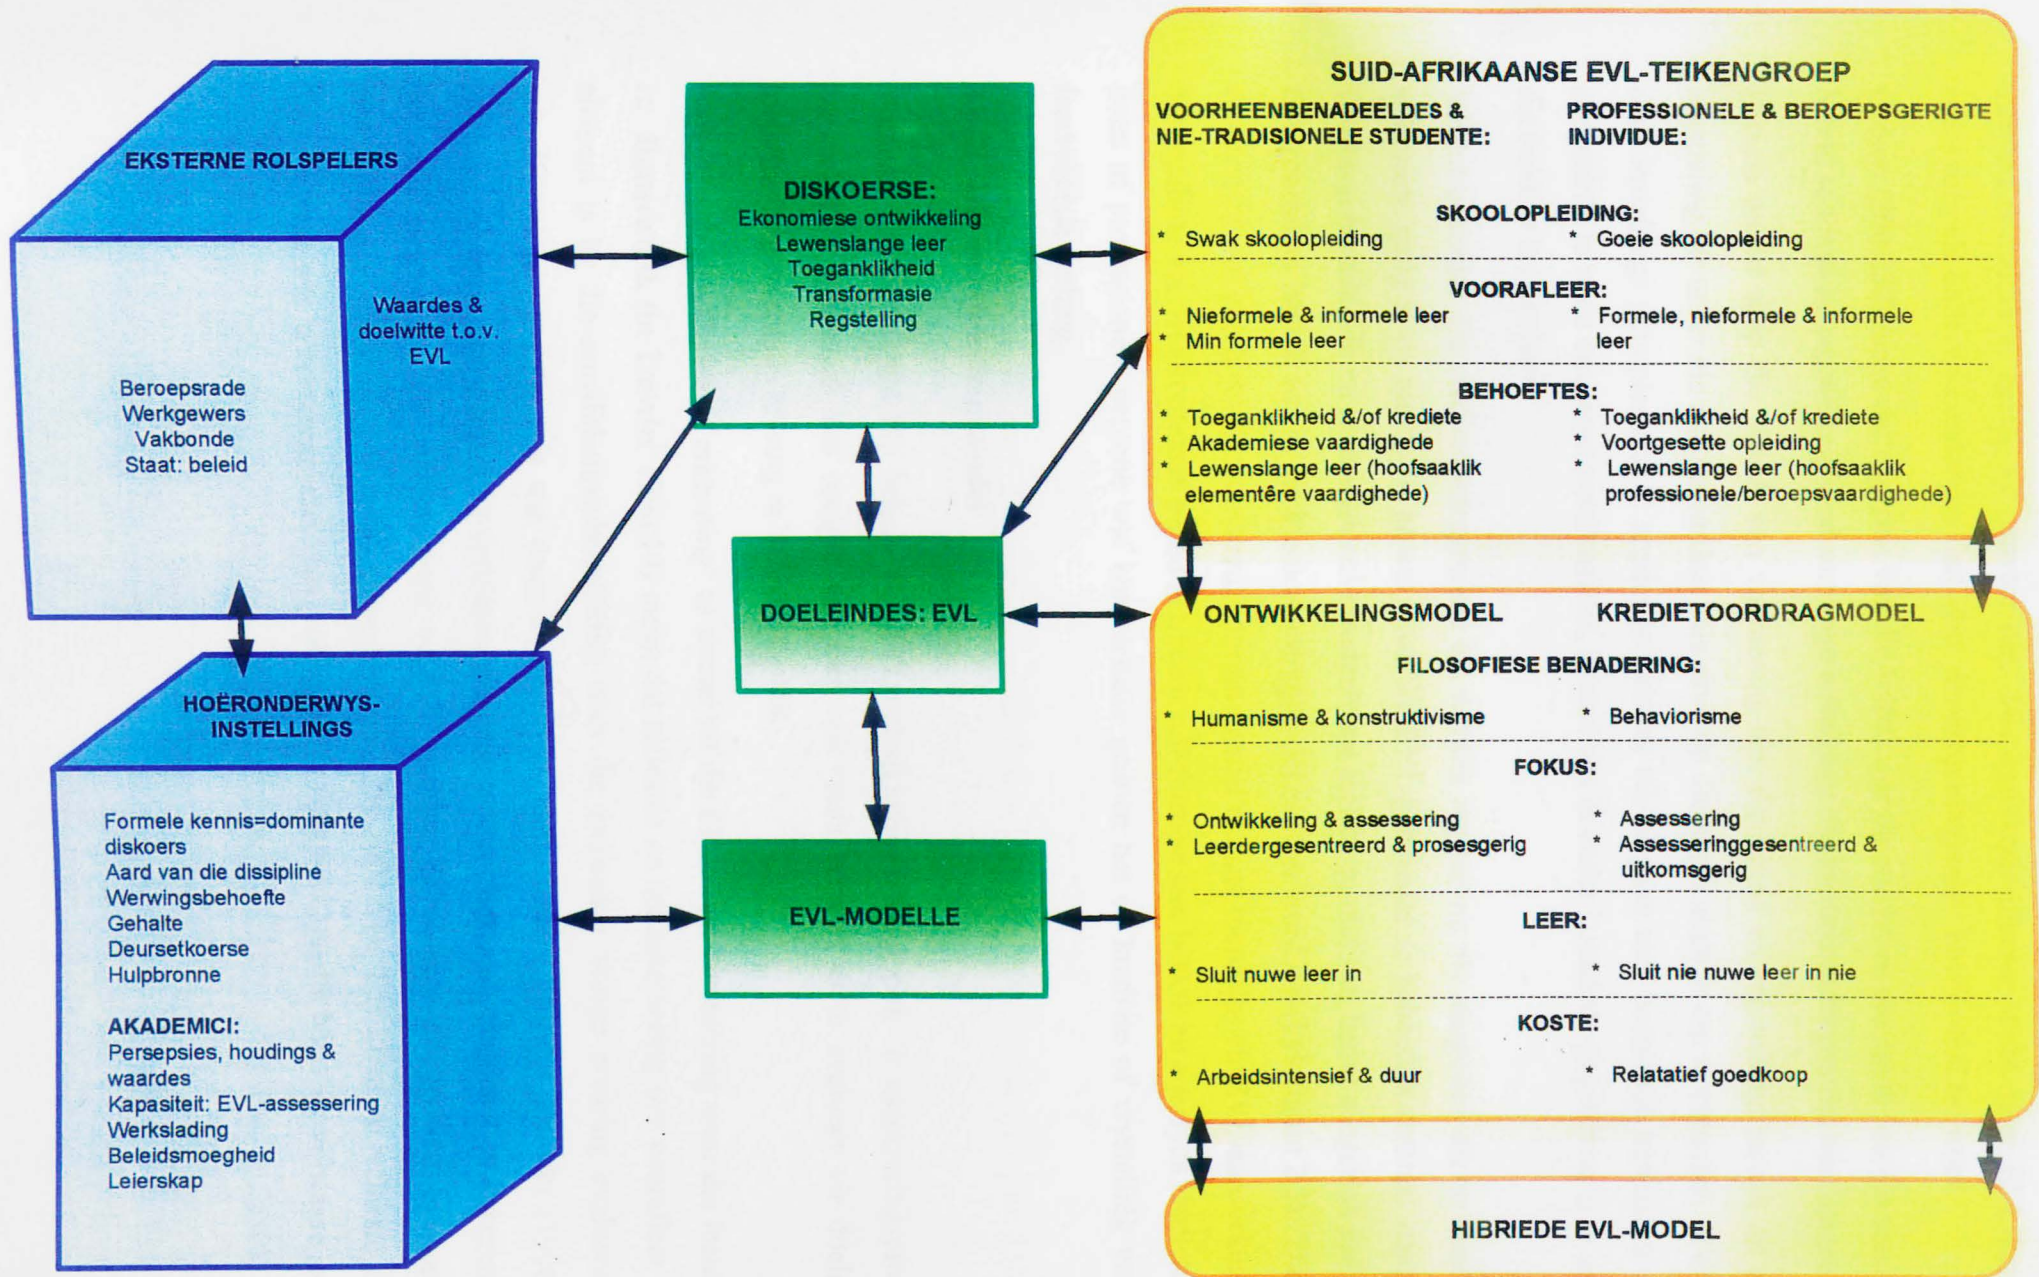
EKSTERNE ROLSPELERS

Waardes & doelwitte t.o.v. EVL

Beroepsrade
Werkgewers
Vakbonde
Staat: beleid

HOËRONDERWYS-INSTELLINGS

Formele kennis=dominante diskoers
Aard van die dissipline
Werwingsbehoefte
Gehalte
Deursetkoerse
Hulpbronne

AKADEMICI:
Persepsies, houdings & waardes
Kapasiteit: EVL-assessering
Werkslading
Beleidsmoegheid
Leierskap

DISKOERSE:
Ekonomiese ontwikkeling
Lewenslange leer
Toeganklikheid
Transformasie
Regstelling

DOELEINDES: EVL

EVL-MODELLE

SUID-AFRIKAANSE EVL-TEIKENGROEP

VOORHEENBENADEELDES & NIE-TRADISIONELE STUDENTE:

PROFESSIONELE & BEROEPSGERIGTE INDIVIDUE:

SKOOLOPLEIDING:

* Swak skoolopleiding
* Goeie skoolopleiding

VOORAFLEER:

* Nieformele & informele leer
* Min formele leer
* Formele, nieformele & informele leer

BEHOEFTES:

* Toeganklikheid &/of krediete
* Akademiese vaardighede
* Lewenslange leer (hoofsaaklik elementêre vaardighede)
* Toeganklikheid &/of krediete
* Voortgesette opleiding
* Lewenslange leer (hoofsaaklik professionele/beroepsvaardighede)

ONTWIKKELINGSMODEL

KREDIETOORDRAGMODEL

FILOSOFIESE BENADERING:

* Humanisme & konstruktivisme
* Behaviorisme

FOKUS:

* Ontwikkeling & assessering
* Leerdergesentreerd & prosesgerig
* Assessering
* Assesseringgesentreerd & uitkomsgerig

LEER:

* Sluit nuwe leer in
* Sluit nie nuwe leer in nie

KOSTE:

* Arbeidsintensief & duur
* Relatatief goedkoop

HIBRIEDE EVL-MODEL